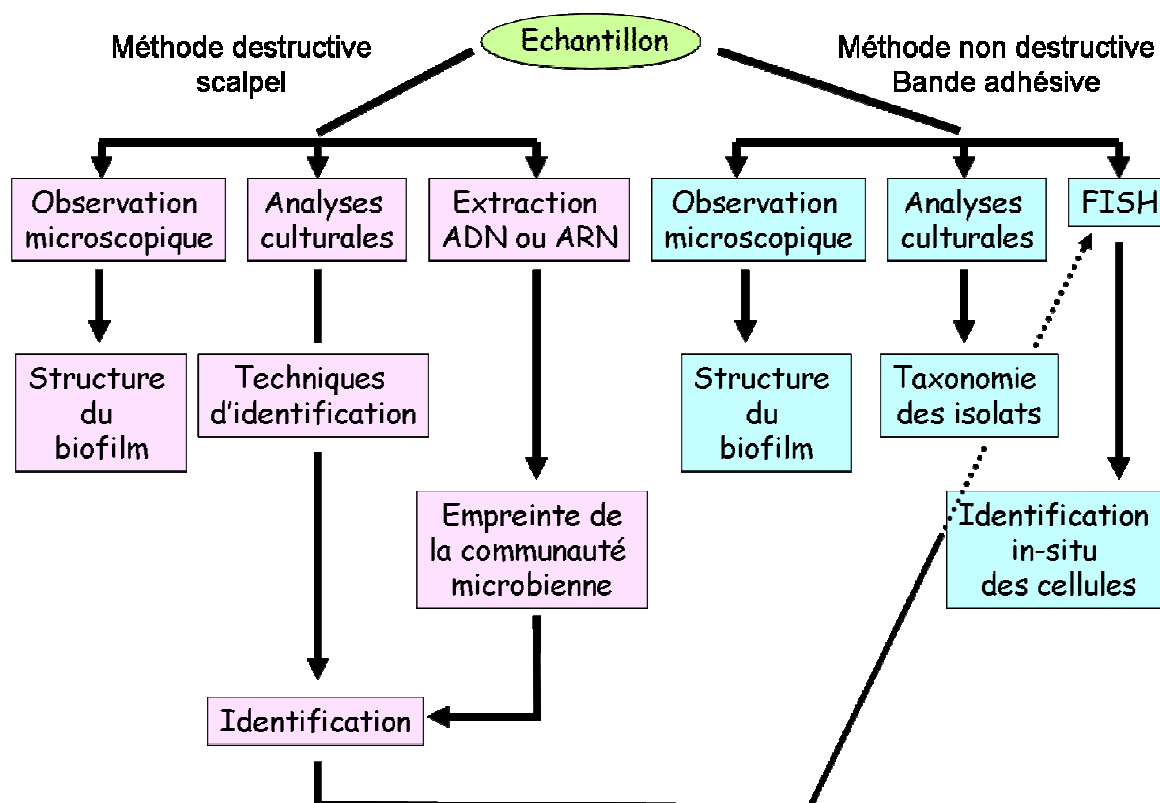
Echantillon

Méthode destructive
scalpel

Méthode non destructive
Bande adhésive

Observation microscopique

Analyses culturales

Extraction ADN ou ARN

Observation microscopique

Analyses culturales

FISH

Structure du biofilm

Techniques d'identification

Structure du biofilm

Taxonomie des isolats

Empreinte de la communauté microbienne

Identification in-situ des cellules

Identification